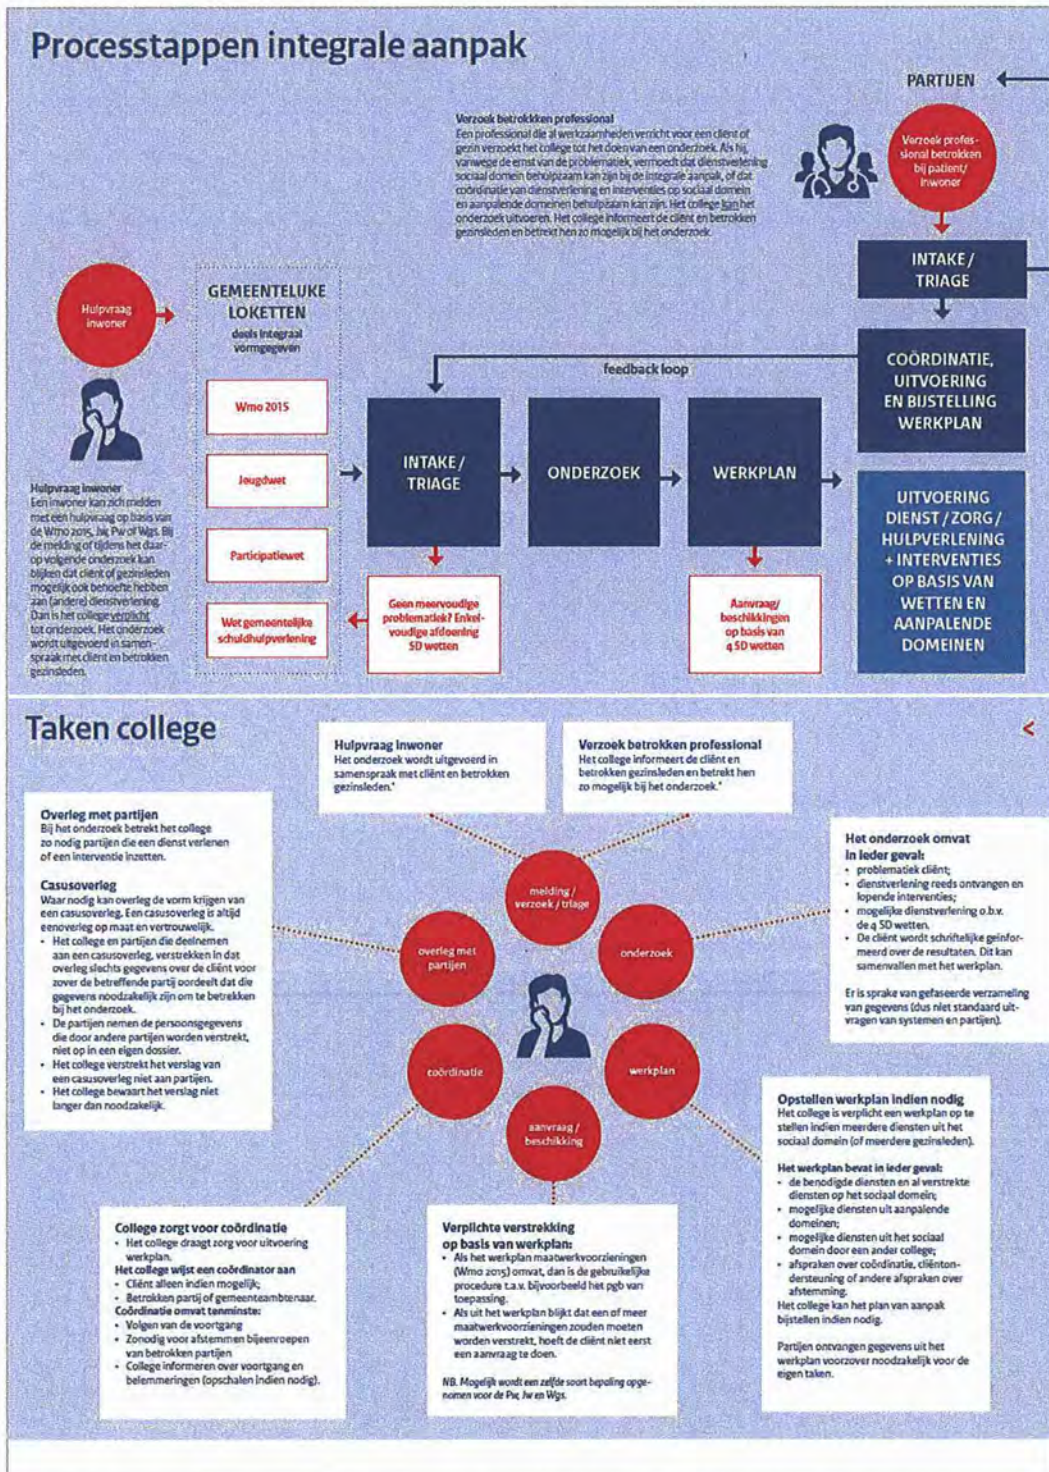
Processtappen integrale aanpak

PARTIJEN

Verzoek betrokken professional
Een professional die al werkzaamheden verricht voor een cliënt of gezin verzoekt het college tot het doen van een onderzoek. Als hij, vanwege de ernst van de problematiek, vermoedt dat dienstverlening sociaal domein behulpzaam kan zijn bij de integrale aanpak, of dat coördinatie van dienstverlening en interventies op sociaal domein en aanpalende domeinen behulpzaam kan zijn. Het college kan het onderzoek uitvoeren. Het college informeert de cliënt en betrokken gezinsleden en betrekt hen zo mogelijk bij het onderzoek.

Verzoek professional betrokken bij patiënt/ inwoner

INTAKE / TRIAGE

Hulpvraag inwoner

GEMEENTELIJKE LOKETTEN
deels integraal vormgegeven

Wmo 2015

Jeugdwet

Participatiewet

Wet gemeentelijke schuldhulpverlening

feedback loop

COÖRDINATIE, UITVOERING EN BIJSTELLING WERKPLAN

INTAKE / TRIAGE

ONDERZOEK

WERKPLAN

UITVOERING DIENST / ZORG / HULPVERLENING + INTERVENTIES OP BASIS VAN WETTEN EN AANPALENDE DOMEINEN

Hulpvraag inwoner
Een inwoner kan zich melden met een hulpvraag op basis van de Wmo 2015, Jw, Pw of Wgs. Bij de melding of tijdens het daaropvolgende onderzoek kan blijken dat cliënt of gezinsleden mogelijk ook behoefte hebben aan (andere) dienstverlening. Dan is het college verplicht tot onderzoek. Het onderzoek wordt uitgevoerd in samenspraak met cliënt en betrokken gezinsleden.

Geen meervoudige problematiek? Enkelvoudige afdoening SD wetten

Aanvraag/ beschikkingen op basis van 4 SD wetten

Taken college

Hulpvraag inwoner
Het onderzoek wordt uitgevoerd in samenspraak met cliënt en betrokken gezinsleden.*

Verzoek betrokken professional
Het college informeert de cliënt en betrokken gezinsleden en betrekt hen zo mogelijk bij het onderzoek.*

Overleg met partijen
Bij het onderzoek betrekt het college zo nodig partijen die een dienst verlenen of een interventie inzetten.

Casusoverleg
Waar nodig kan overleg de vorm krijgen van een casusoverleg. Een casusoverleg is altijd eenoverleg op maat en vertrouwelijk.
• Het college en partijen die deelnemen aan een casusoverleg, verstrekken in dat overleg slechts gegevens over de cliënt voor zover de betreffende partij oordeelt dat die gegevens noodzakelijk zijn om te betrekken bij het onderzoek.
• De partijen nemen de persoonsgegevens die door andere partijen worden verstrekt, niet op in een eigen dossier.
• Het college verstrekt het verslag van een casusoverleg niet aan partijen.
• Het college bewaart het verslag niet langer dan noodzakelijk.

melding / verzoek / triage
overleg met partijen
onderzoek
coördinatie
werkplan
aanvraag / beschikking

Het onderzoek omvat in ieder geval:
• problematiek cliënt;
• dienstverlening reeds ontvangen en lopende interventies;
• mogelijke dienstverlening o.b.v. de 4 SD wetten.
• De cliënt wordt schriftelijke geïnformeerd over de resultaten. Dit kan samenvallen met het werkplan.

Er is sprake van gefaseerde verzameling van gegevens (dus niet standaard uitvragen van systemen en partijen).

Opstellen werkplan indien nodig
Het college is verplicht een werkplan op te stellen indien meerdere diensten uit het sociaal domein (of meerdere gezinsleden).

Het werkplan bevat in ieder geval:
• de benodigde diensten en al verstrekte diensten op het sociaal domein;
• mogelijke diensten uit aanpalende domeinen;
• mogelijke diensten uit het sociaal domein door een ander college;
• afspraken over coördinatie, cliëntondersteuning of andere afspraken over afstemming.
Het college kan het plan van aanpak bijstellen indien nodig.

Partijen ontvangen gegevens uit het werkplan voorzover noodzakelijk voor de eigen taken.

College zorgt voor coördinatie
• Het college draagt zorg voor uitvoering werkplan.
Het college wijst een coördinator aan
• Cliënt alleen indien mogelijk;
• Betrokken partij of gemeenteambtenaar.
Coördinatie omvat tenminste:
• Volgen van de voortgang
• Zonodig voor afstemmen bijeenroepen van betrokken partijen
• College informeren over voortgang en belemmeringen (opschalen indien nodig).

Verplichte verstrekking op basis van werkplan:
• Als het werkplan maatwerkvoorzieningen (Wmo 2015) omvat, dan is de gebruikelijke procedure t.a.v. bijvoorbeeld het pgb van toepassing.
• Als uit het werkplan blijkt dat een of meer maatwerkvoorzieningen zouden moeten worden verstrekt, hoeft de cliënt niet eerst een aanvraag te doen.

NB. Mogelijk wordt een zelfde soort bepaling opgenomen voor de Pw, Jw en Wgs.